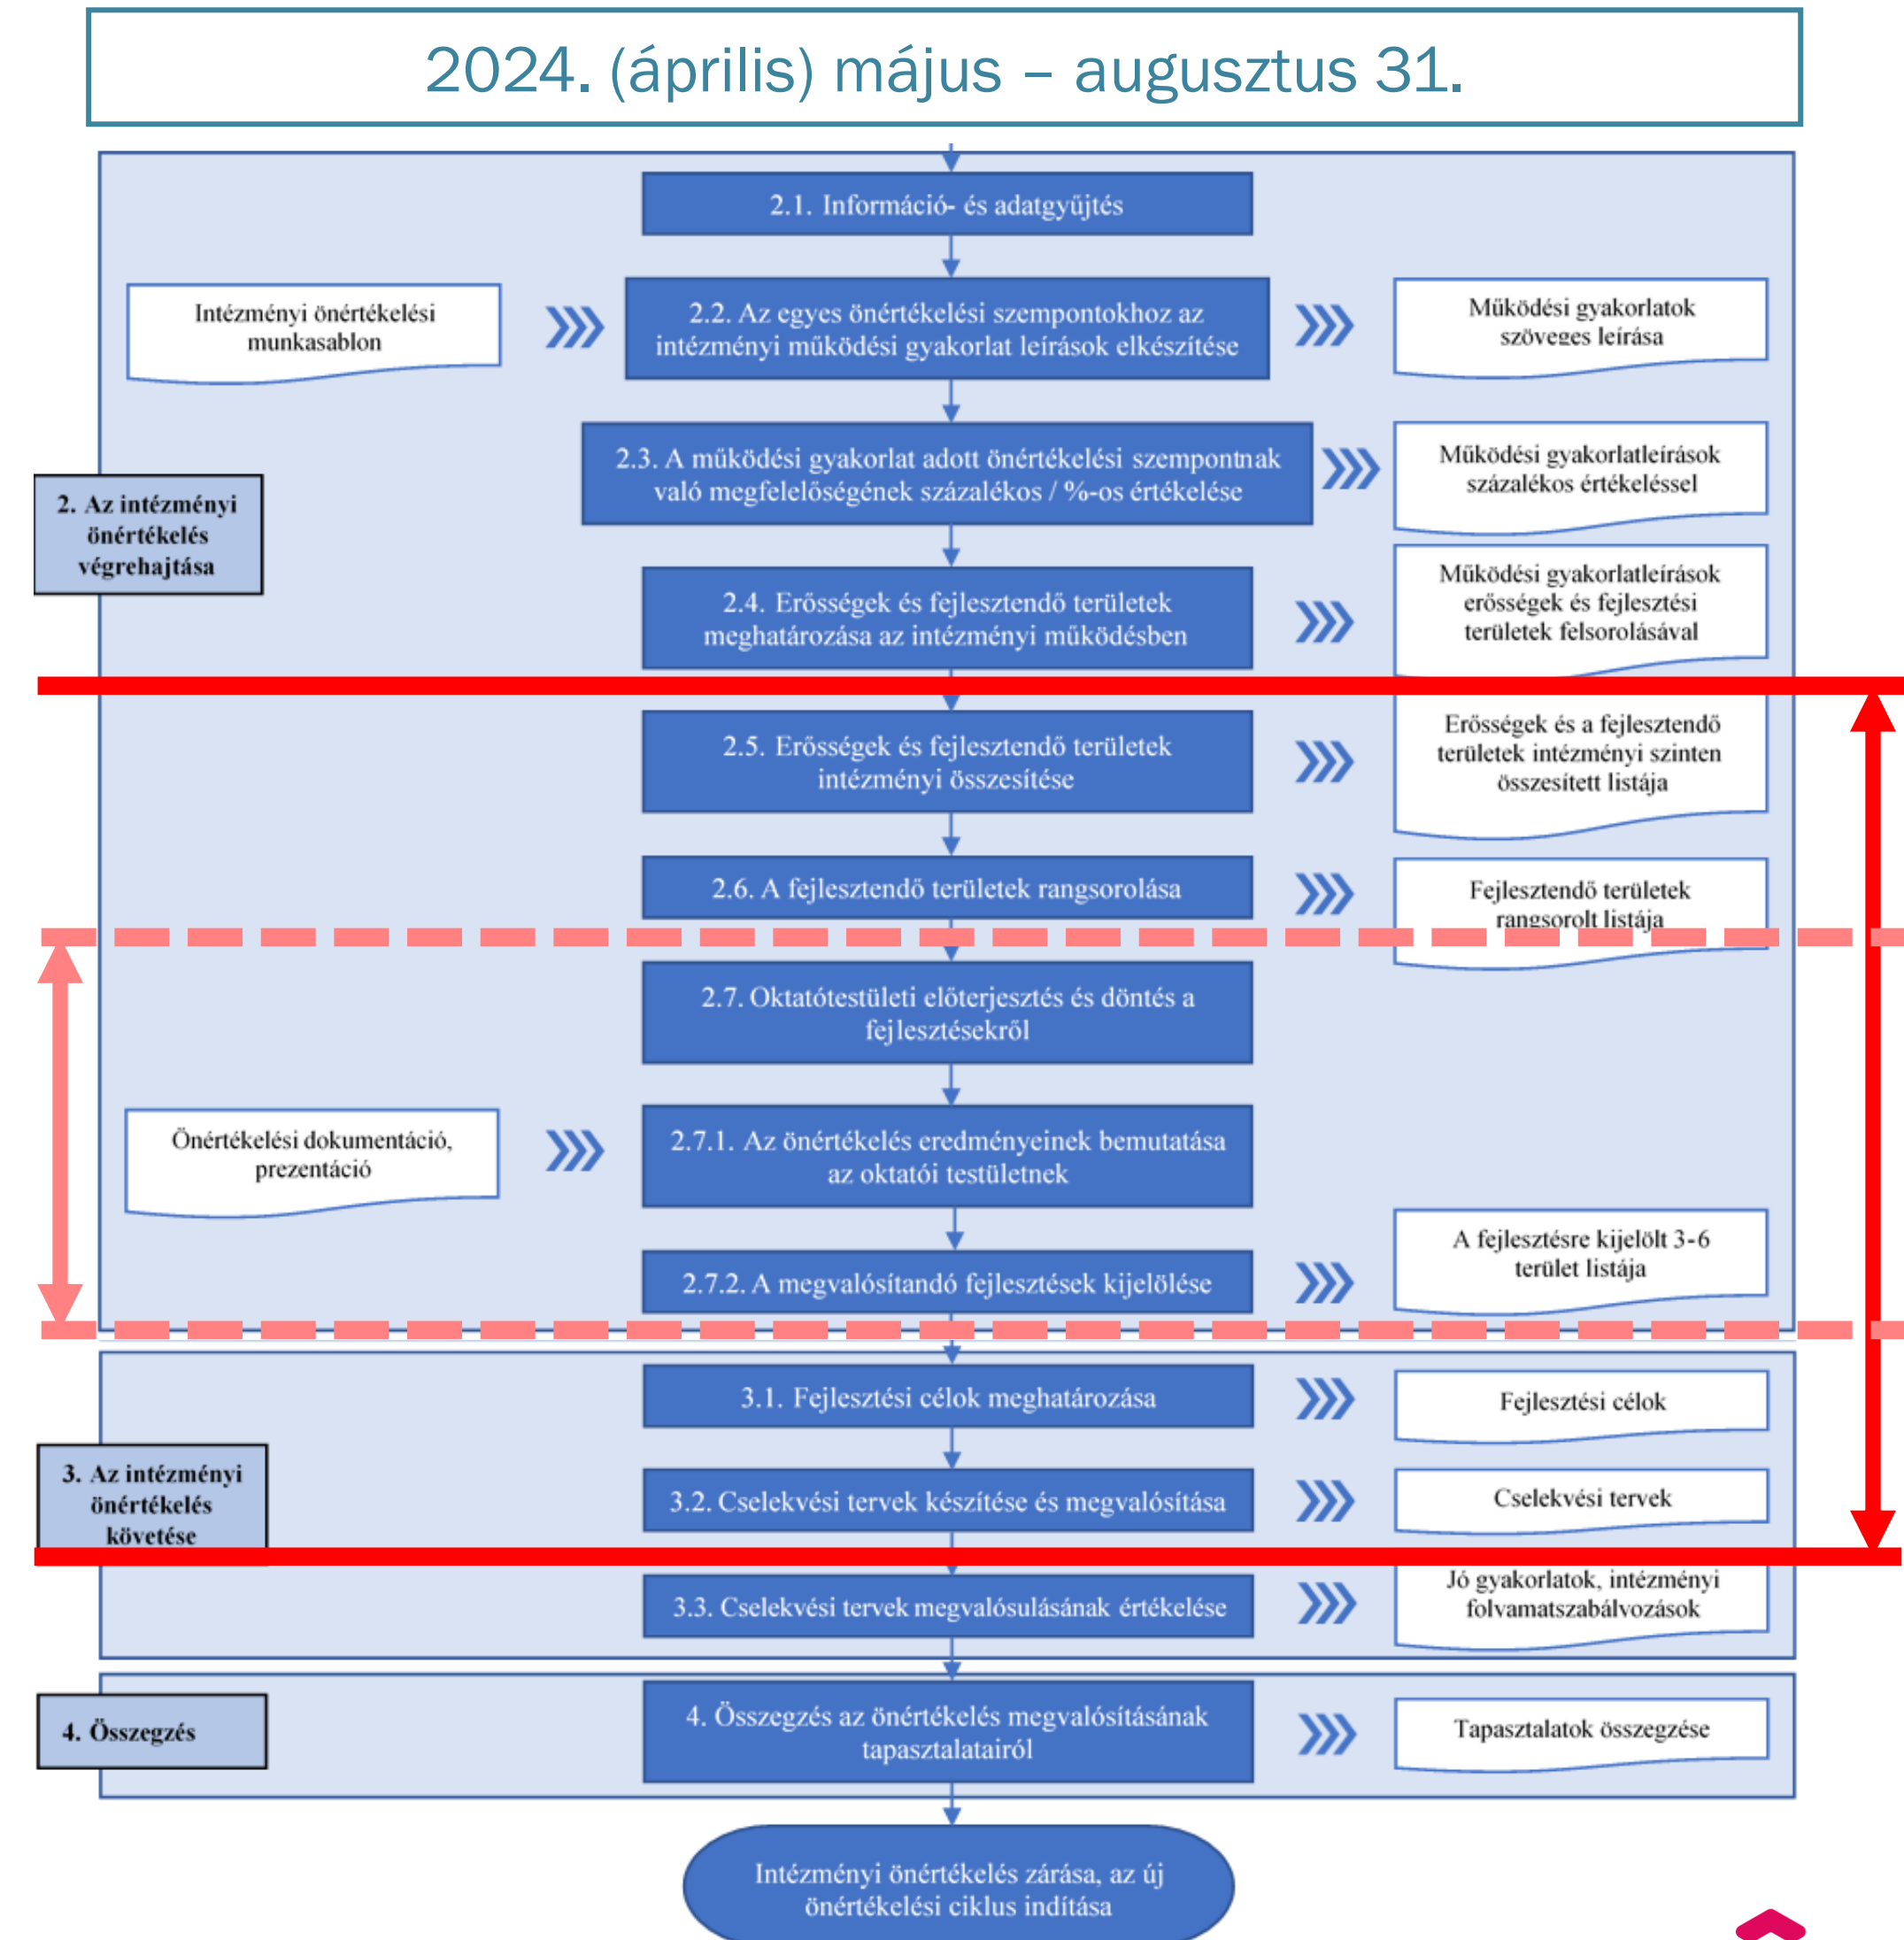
2024. (április) május – augusztus 31.

2.1. Információ- és adatgyűjtés

Intézményi önértékelési munkasablon

2.2. Az egyes önértékelési szempontokhoz az intézményi működési gyakorlat leírások elkészítése

Működési gyakorlatok szöveges leírása

2. Az intézményi önértékelés végrehajtása

2.3. A működési gyakorlat adott önértékelési szempontnak való megfelelőségének százalékos / %-os értékelése

Működési gyakorlatleírások százalékos értékeléssel

2.4. Erősségek és fejlesztendő területek meghatározása az intézményi működésben

Működési gyakorlatleírások erősségek és fejlesztési területek felsorolásával

2.5. Erősségek és fejlesztendő területek intézményi összesítése

Erősségek és a fejlesztendő területek intézményi szinten összesített listája

2.6. A fejlesztendő területek rangsorolása

Fejlesztendő területek rangsorolt listája

2.7. Oktatótestületi előterjesztés és döntés a fejlesztésekről

Önértékelési dokumentáció, prezentáció

2.7.1. Az önértékelés eredményeinek bemutatása az oktatói testületnek

2.7.2. A megvalósítandó fejlesztések kijelölése

A fejlesztésre kijelölt 3-6 terület listája

3.1. Fejlesztési célok meghatározása

Fejlesztési célok

3. Az intézményi önértékelés követése

3.2. Cselekvési tervek készítése és megvalósítása

Cselekvési tervek

3.3. Cselekvési tervek megvalósulásának értékelése

Jó gyakorlatok, intézményi folyamatszabályozások

4. Összegzés

4. Összegzés az önértékelés megvalósításának tapasztalatairól

Tapasztalatok összegzése

Intézményi önértékelés zárása, az új önértékelési ciklus indítása